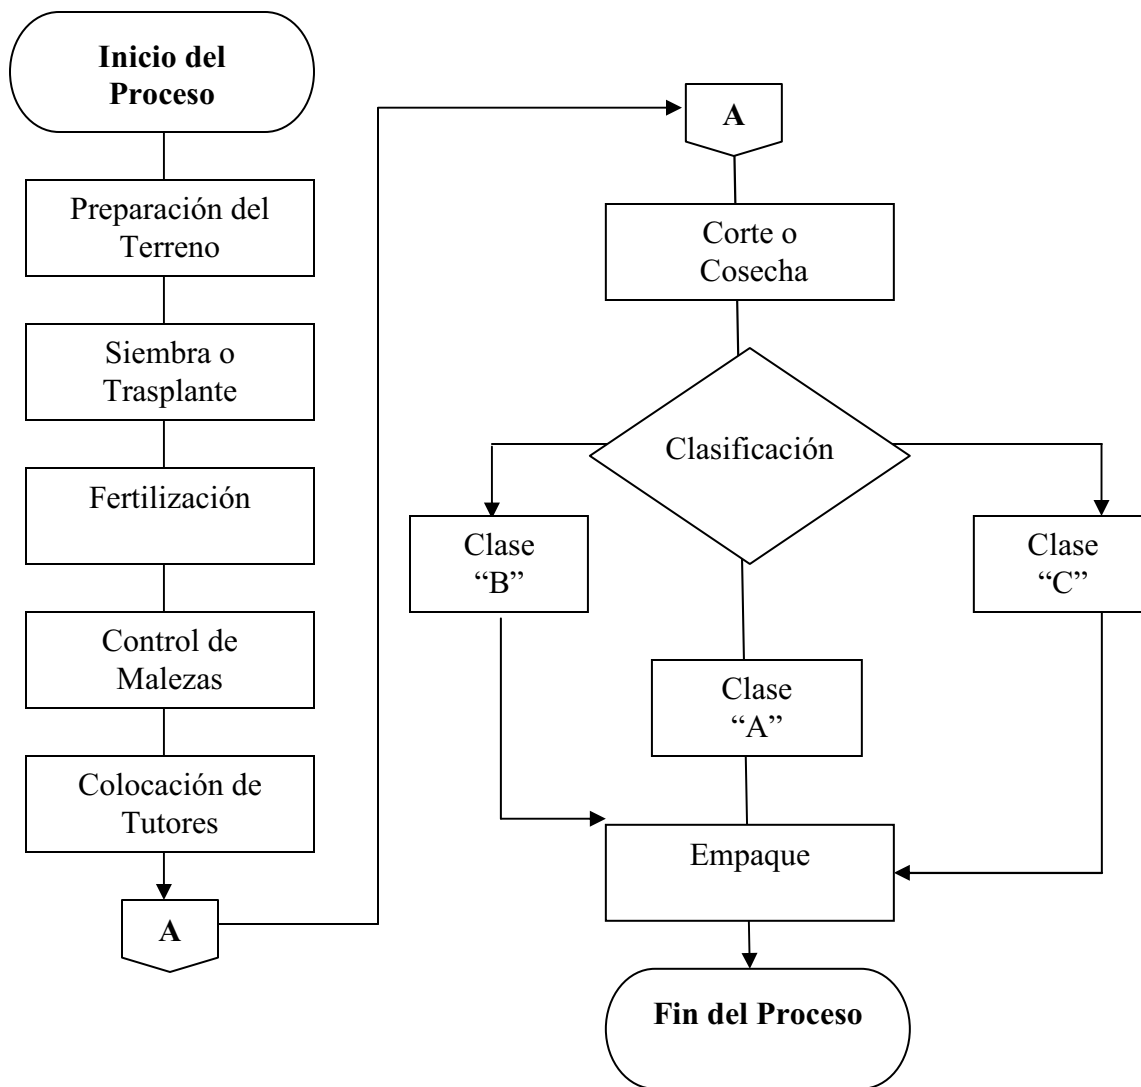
Inicio del Proceso

Preparación del Terreno

Siembra o Trasplante

Fertilización

Control de Malezas

Colocación de Tutores

A

A

Corte o Cosecha

Clasificación

Clase "B"

Clase "A"

Clase "C"

Empaque

Fin del Proceso